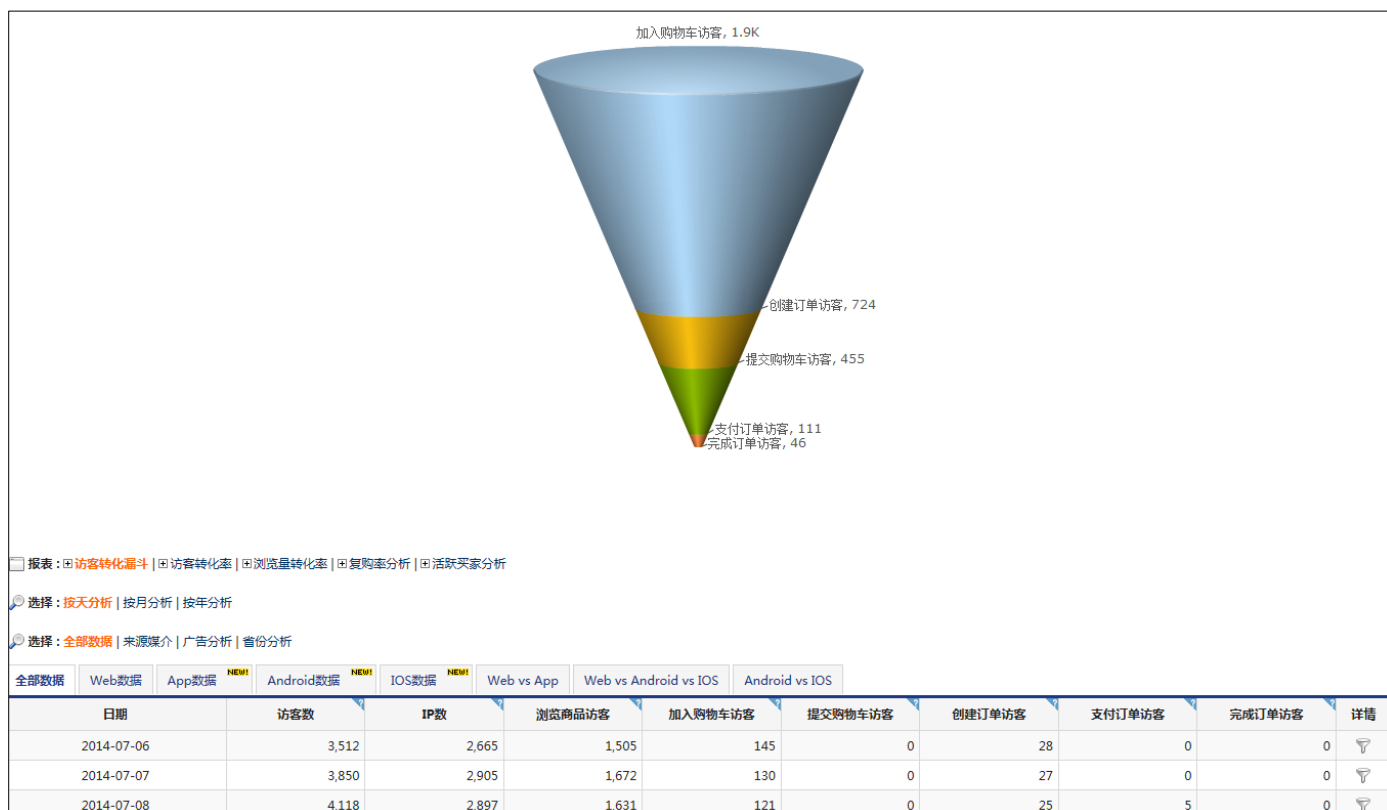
加入购物车访客, 1.9K

创建订单访客, 724

提交购物车访客, 455

支付订单访客, 111
完成订单访客, 46

报表 : ⊞访客转化漏斗 | ⊞访客转化率 | ⊞浏览量转化率 | ⊞复购率分析 | ⊞活跃买家分析

选择 : 按天分析 | 按月分析 | 按年分析

选择 : 全部数据 | 来源媒介 | 广告分析 | 省份分析

全部数据 | Web数据 | App数据 NEW! | Android数据 NEW! | IOS数据 NEW! | Web vs App | Web vs Android vs IOS | Android vs IOS

| 日期 | 访客数 | IP数 | 浏览商品访客 | 加入购物车访客 | 提交购物车访客 | 创建订单访客 | 支付订单访客 | 完成订单访客 | 详情 |
|---|---|---|---|---|---|---|---|---|---|
| 2014-07-06 | 3,512 | 2,665 | 1,505 | 145 | 0 | 28 | 0 | 0 | |
| 2014-07-07 | 3,850 | 2,905 | 1,672 | 130 | 0 | 27 | 0 | 0 | |
| 2014-07-08 | 4,118 | 2,897 | 1,631 | 121 | 0 | 25 | 5 | 0 | |